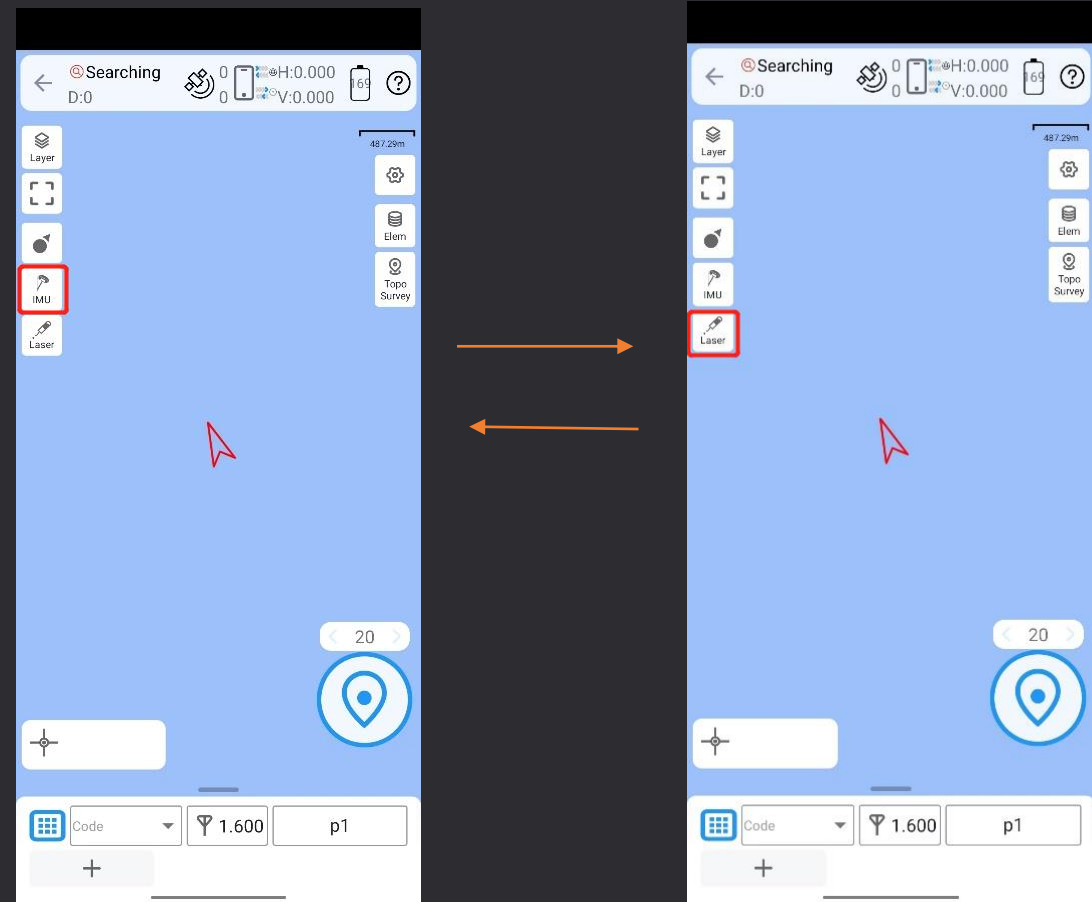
Searching
D:0
0
0
H:0.000
V:0.000
169
?
Layer
IMU
Laser
487.29m
Elem
Topo Survey
20
Code
1.600
p1
+

Searching
D:0
0
0
H:0.000
V:0.000
169
?
Layer
IMU
Laser
487.29m
Elem
Topo Survey
20
Code
1.600
p1
+